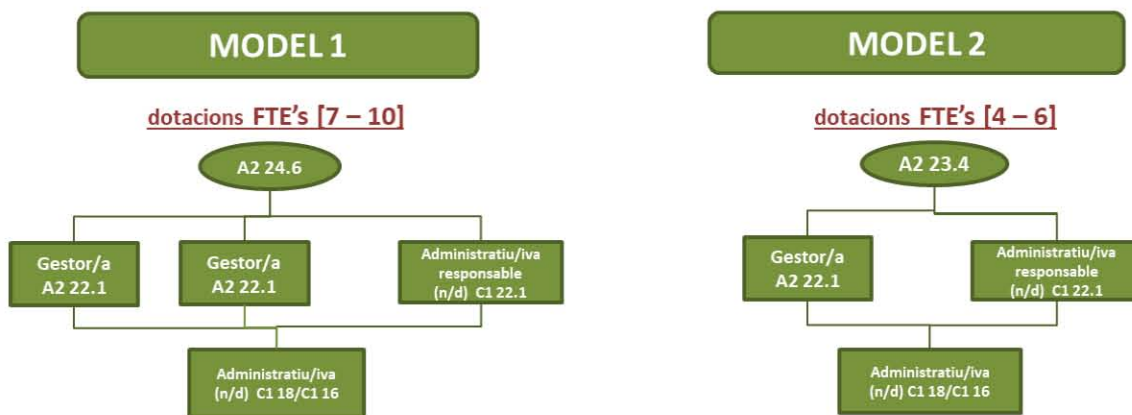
MODEL 1

dotacions FTE's [7 – 10]

A2 24.6

Gestor/a
A2 22.1

Gestor/a
A2 22.1

Administratiu/iva
responsable
(n/d) C1 22.1

Administratiu/iva
(n/d) C1 18/C1 16

MODEL 2

dotacions FTE's [4 – 6]

A2 23.4

Gestor/a
A2 22.1

Administratiu/iva
responsable
(n/d) C1 22.1

Administratiu/iva
(n/d) C1 18/C1 16